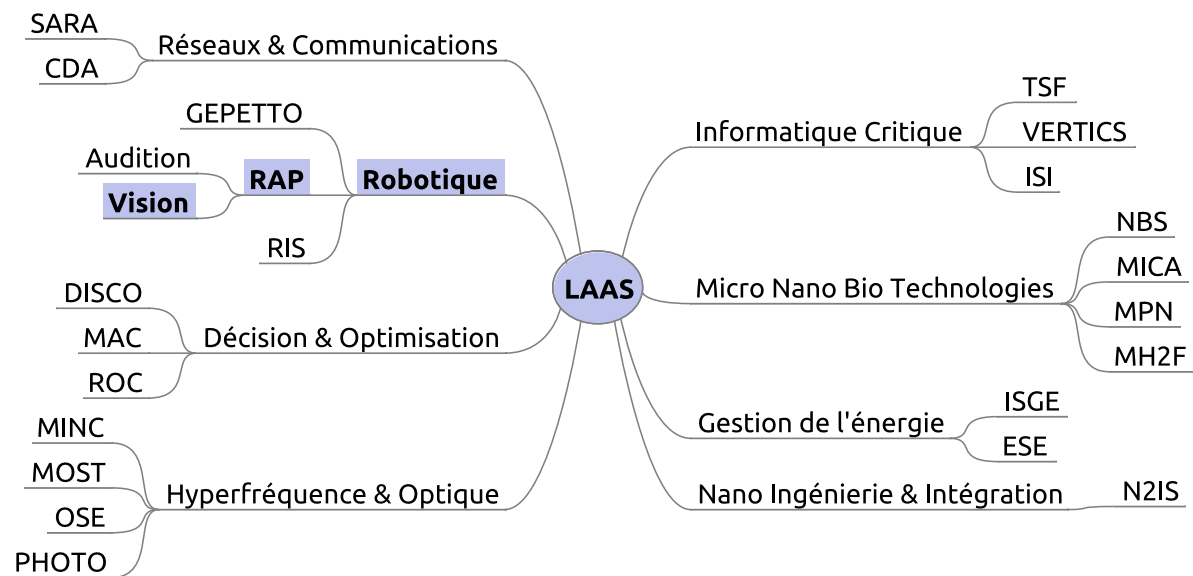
SARA
Réseaux & Communications
CDA
GEPETTO
Audition
RAP
Robotique
Vision
RIS
DISCO
MAC
Décision & Optimisation
ROC
MINC
MOST
Hyperfréquence & Optique
OSE
PHOTO
LAAS
TSF
Informatique Critique
VERTICS
ISI
NBS
MICA
Micro Nano Bio Technologies
MPN
MH2F
ISGE
Gestion de l'énergie
ESE
Nano Ingénierie & Intégration
N2IS